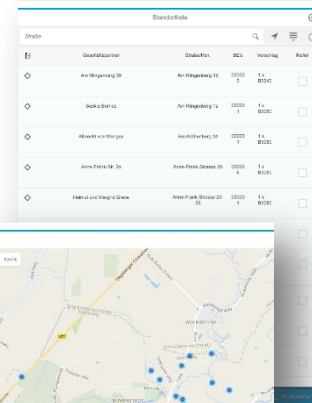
Standortliste

Straße

| | Geschäftspartner | Straße/Hsn. | BE's | Vorschlag | Ruller |
|---|---|---|---|---|---|
| | Am Klingenberg 38 | Am Klingenberg 33 | 00000 5 | 1 x B0080 | |
| | Saskia Bertram | Am Klingenberg 1a | 00000 1 | 1 x B0080 | |
| | Albrecht von Morgen | Am Adlerberg 34 | 00000 1 | 1 x B0080 | |
| | Anne-Frank-Str. 2a | Anne-Frank-Strasse 2A | 00000 1 | 1 x B0080 | |
| | Helmut und Margrid Grewe | Anne-Frank-Strasse 22-33 | 00000 1 | 1 x B0080 | |

Karte